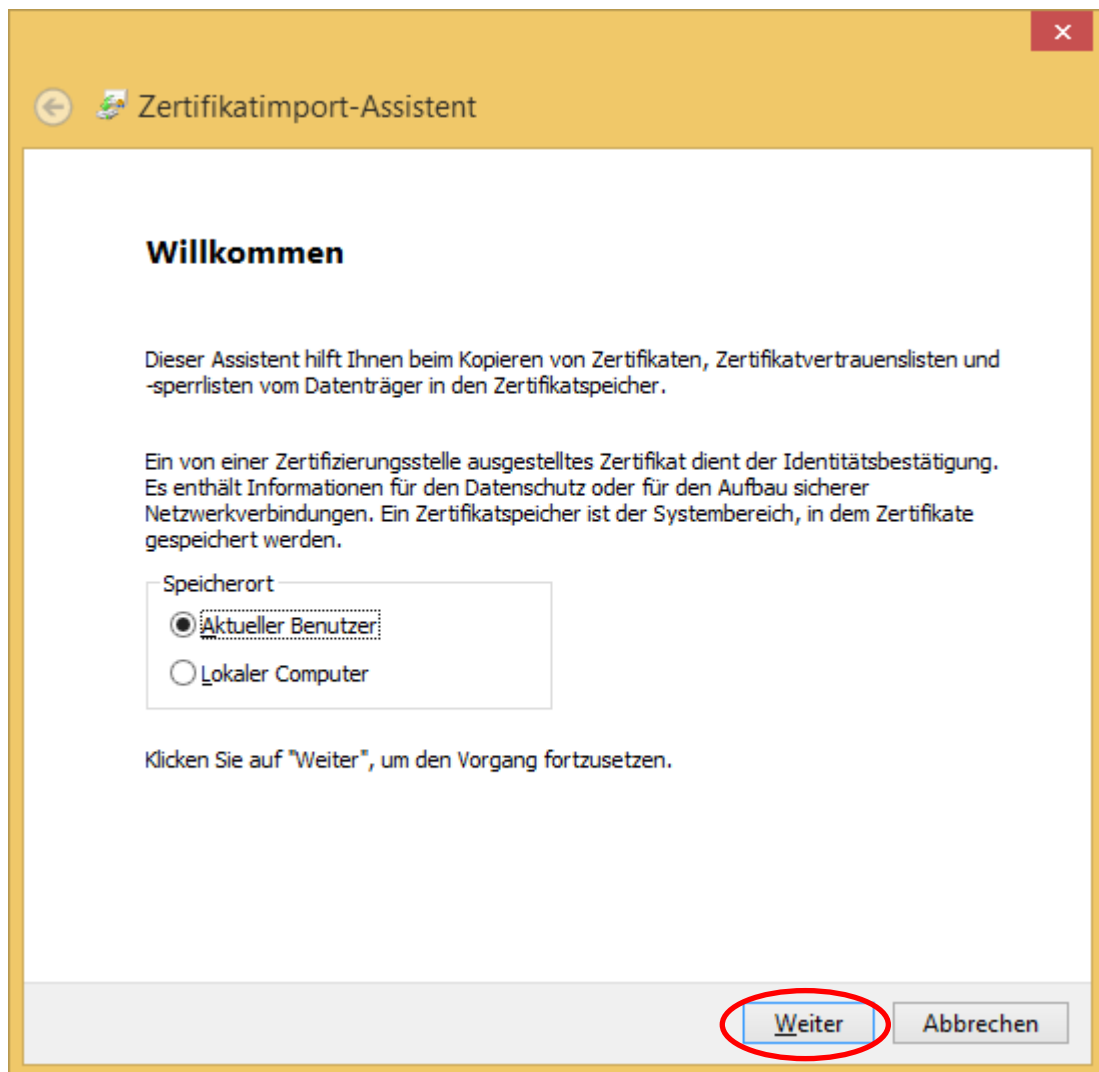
Zertifikatimport-Assistent

Willkommen

Dieser Assistent hilft Ihnen beim Kopieren von Zertifikaten, Zertifikatvertrauenslisten und -sperrlisten vom Datenträger in den Zertifikatspeicher.

Ein von einer Zertifizierungsstelle ausgestelltes Zertifikat dient der Identitätsbestätigung. Es enthält Informationen für den Datenschutz oder für den Aufbau sicherer Netzwerkverbindungen. Ein Zertifikatspeicher ist der Systembereich, in dem Zertifikate gespeichert werden.

Speicherort
Aktueller Benutzer
Lokaler Computer

Klicken Sie auf "Weiter", um den Vorgang fortzusetzen.

Weiter
Abbrechen